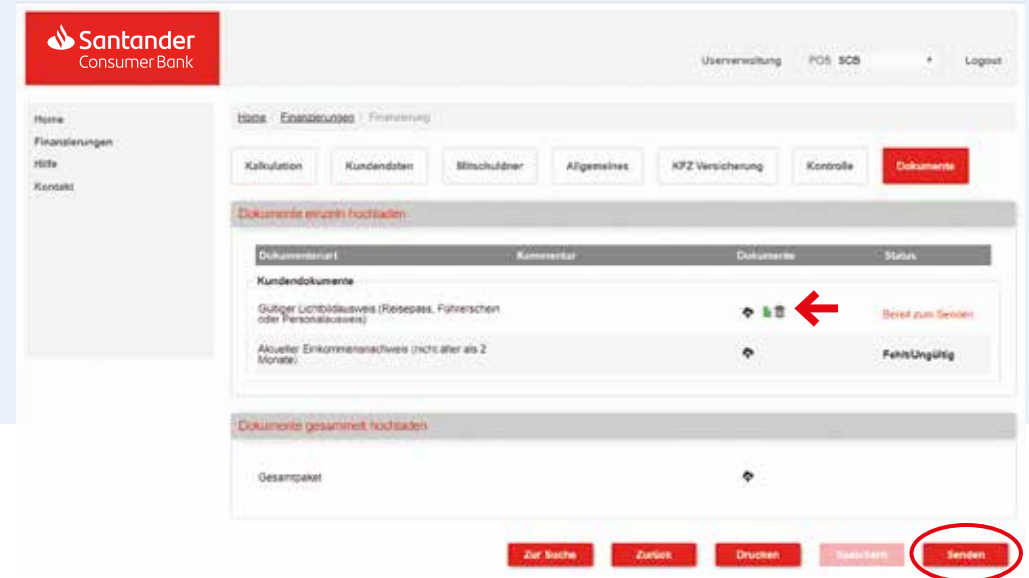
Santander Consumer Bank

Userverwaltung POS SCB Logout

Home
Finanzierungen
Hilfe
Kontakt

Home / Finanzierungen / Finanzierung

Kalkulation | Kundendaten | Mitschuldner | Allgemeines | KFZ Versicherung | Kontrolle | Dokumente

Dokumente einzeln hochladen

| Dokumentenart | Kommentar | Dokumente | Status |
|---|---|---|---|
| Kundendokumente | | | |
| Gültiger Lichtbildausweis (Reisepass, Führerschein oder Personalausweis) | | | Bereit zum Senden |
| Aktueller Einkommensnachweis (nicht älter als 2 Monate) | | | Fehlt/Ungültig |

Dokumente gesammelt hochladen

Gesamtpaket

Zur Suche | Zurück | Drucken | Speichern | Senden